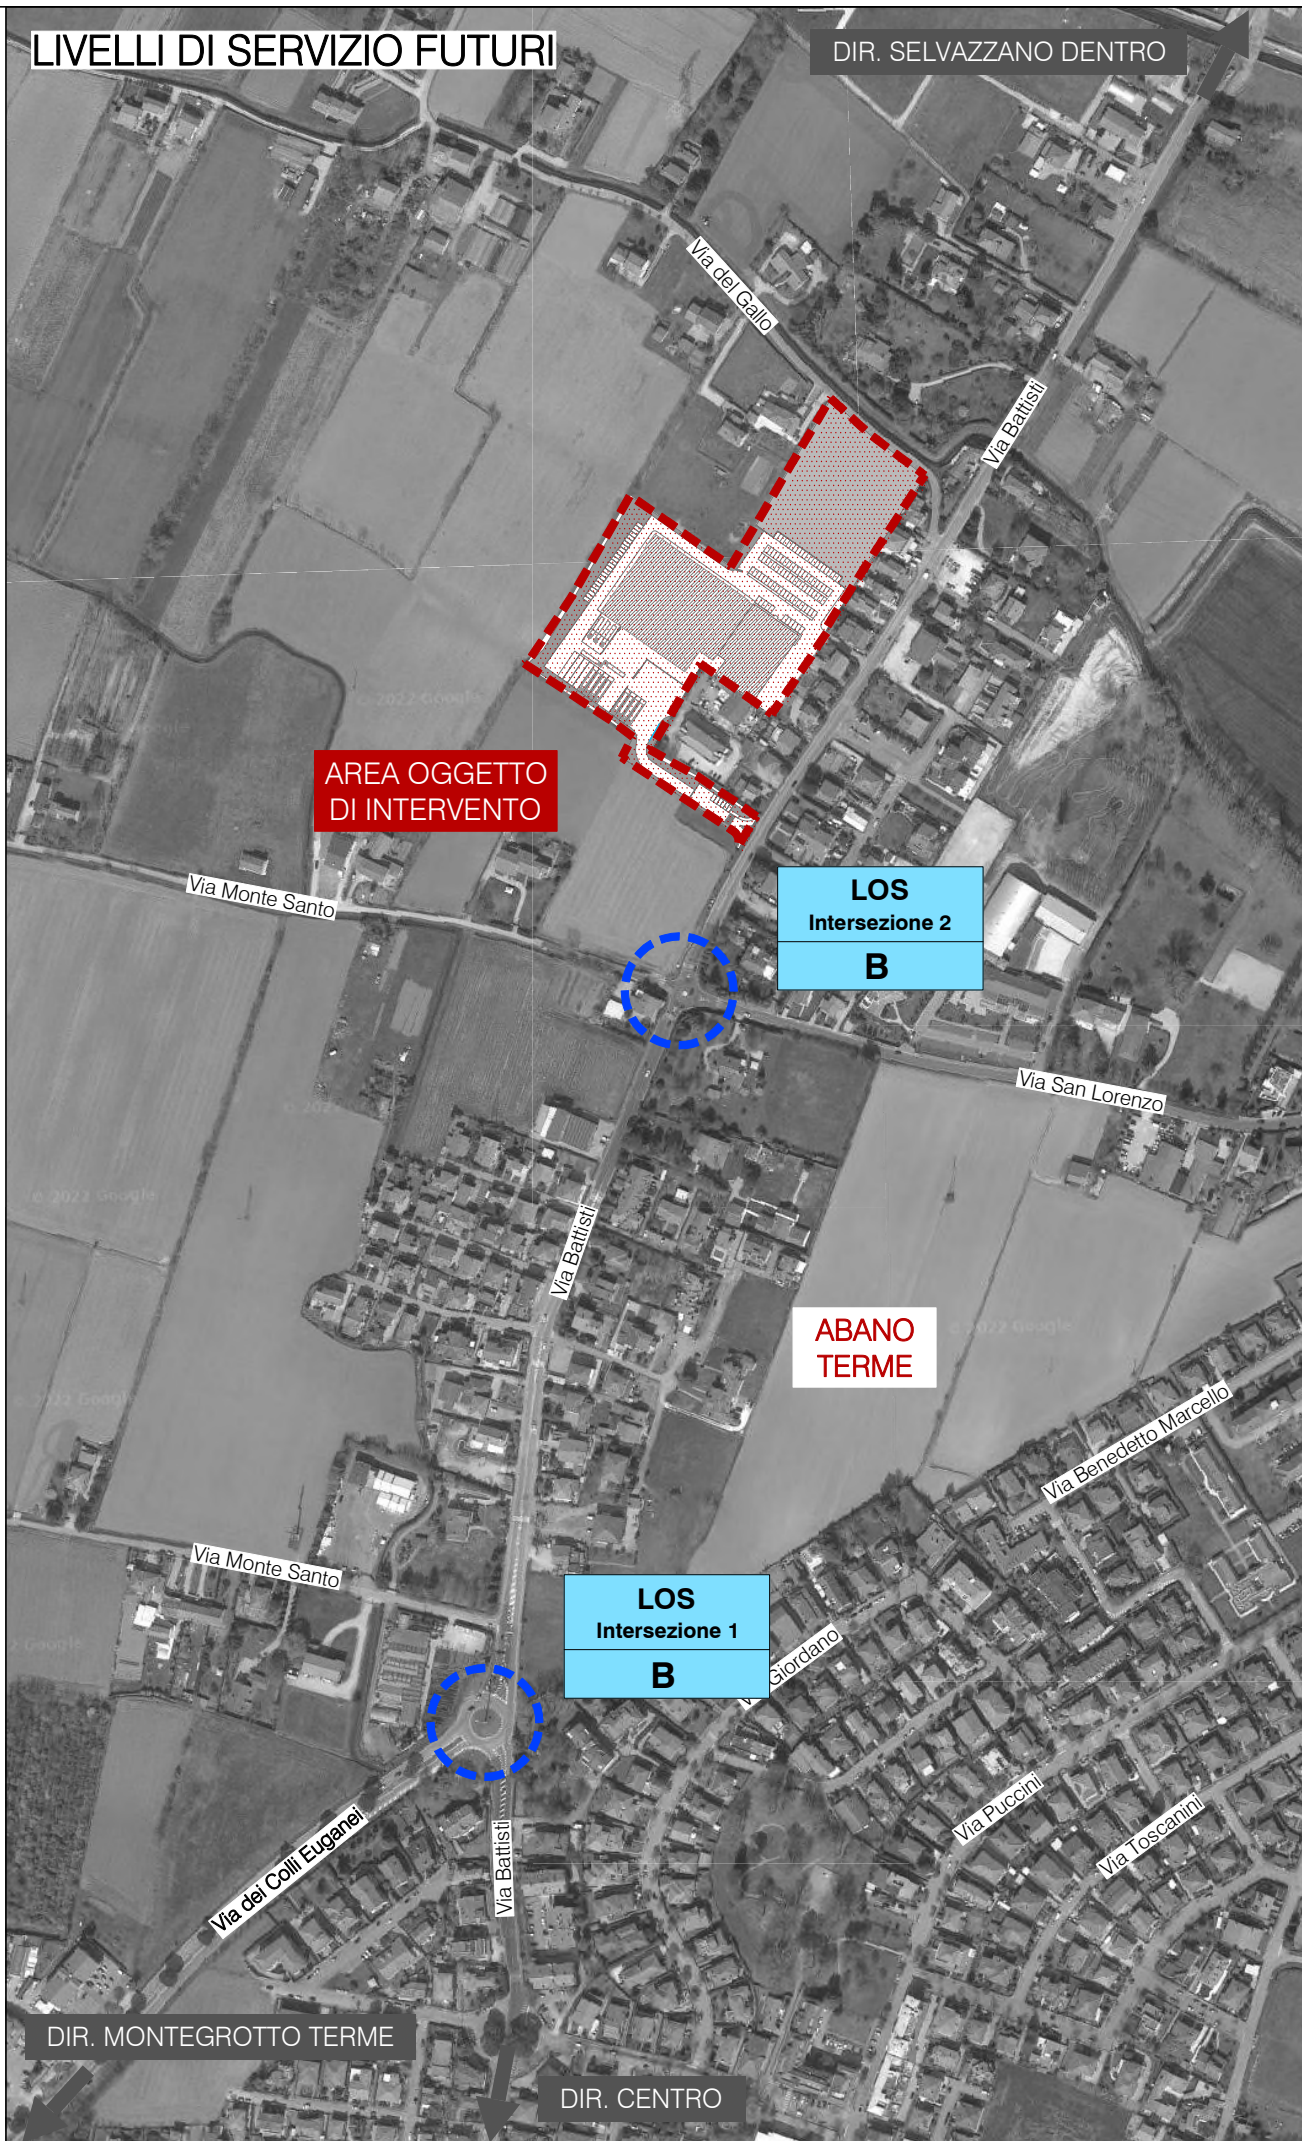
LIVELLI DI SERVIZIO FUTURI

DIR. SELVAZZANO DENTRO

Via del Gallo

Via Battisti

AREA OGGETTO DI INTERVENTO

Via Monte Santo

LOS
Intersezione 2
B

Via San Lorenzo

Via Battisti

ABANO TERME

Via Benedetto Marcello

Via Monte Santo

LOS
Intersezione 1
B

Via Giordano

Via Puccini

Via Toscanini

Via dei Colli Euganei

Via Battisti

DIR. MONTEGROTTO TERME

DIR. CENTRO